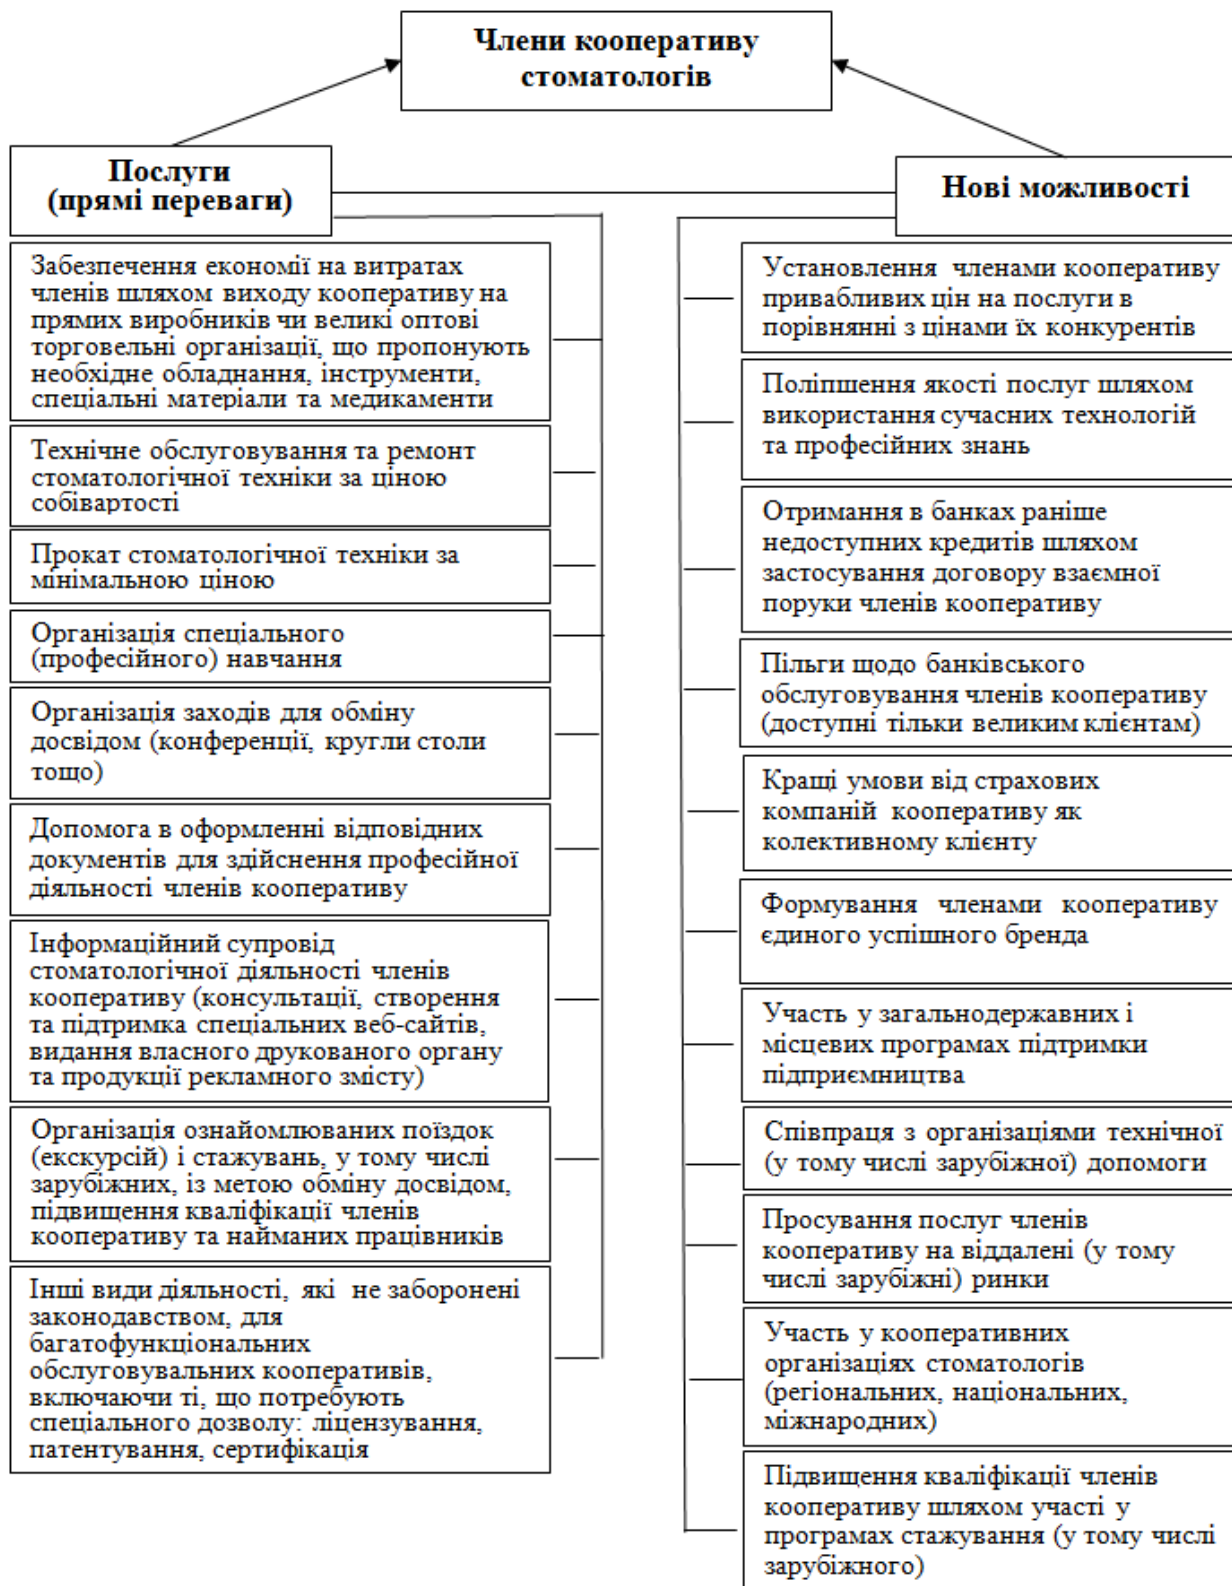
Члени кооперативу стоматологів

Послуги (прямі переваги)

Нові можливості

Забезпечення економії на витратах членів шляхом виходу кооперативу на прямих виробників чи великі оптові торговельні організації, що пропонують необхідне обладнання, інструменти, спеціальні матеріали та медикаменти

Технічне обслуговування та ремонт стоматологічної техніки за ціною собівартості

Прокат стоматологічної техніки за мінімальною ціною

Організація спеціального (професійного) навчання

Організація заходів для обміну досвідом (конференції, кругли столи тощо)

Допомога в оформленні відповідних документів для здійснення професійної діяльності членів кооперативу

Інформаційний супровід стоматологічної діяльності членів кооперативу (консультації, створення та підтримка спеціальних веб-сайтів, видання власного друкованого органу та продукції рекламного змісту)

Організація ознайомлюваних поїздок (екскурсій) і стажувань, у тому числі зарубіжних, із метою обміну досвідом, підвищення кваліфікації членів кооперативу та найманих працівників

Інші види діяльності, які не заборонені законодавством, для багатофункціональних обслуговувальних кооперативів, включаючи ті, що потребують спеціального дозволу: ліцензування, патентування, сертифікація

Установлення членами кооперативу привабливих цін на послуги в порівнянні з цінами їх конкурентів

Поліпшення якості послуг шляхом використання сучасних технологій та професійних знань

Отримання в банках раніше недоступних кредитів шляхом застосування договору взаємної поруки членів кооперативу

Пільги щодо банківського обслуговування членів кооперативу (доступні тільки великим клієнтам)

Кращі умови від страхових компаній кооперативу як колективному клієнту

Формування членами кооперативу єдиного успішного бренда

Участь у загальнодержавних і місцевих програмах підтримки підприємництва

Співпраця з організаціями технічної (у тому числі зарубіжної) допомоги

Просування послуг членів кооперативу на віддалені (у тому числі зарубіжні) ринки

Участь у кооперативних організаціях стоматологів (регіональних, національних, міжнародних)

Підвищення кваліфікації членів кооперативу шляхом участі у програмах стажування (у тому числі зарубіжного)